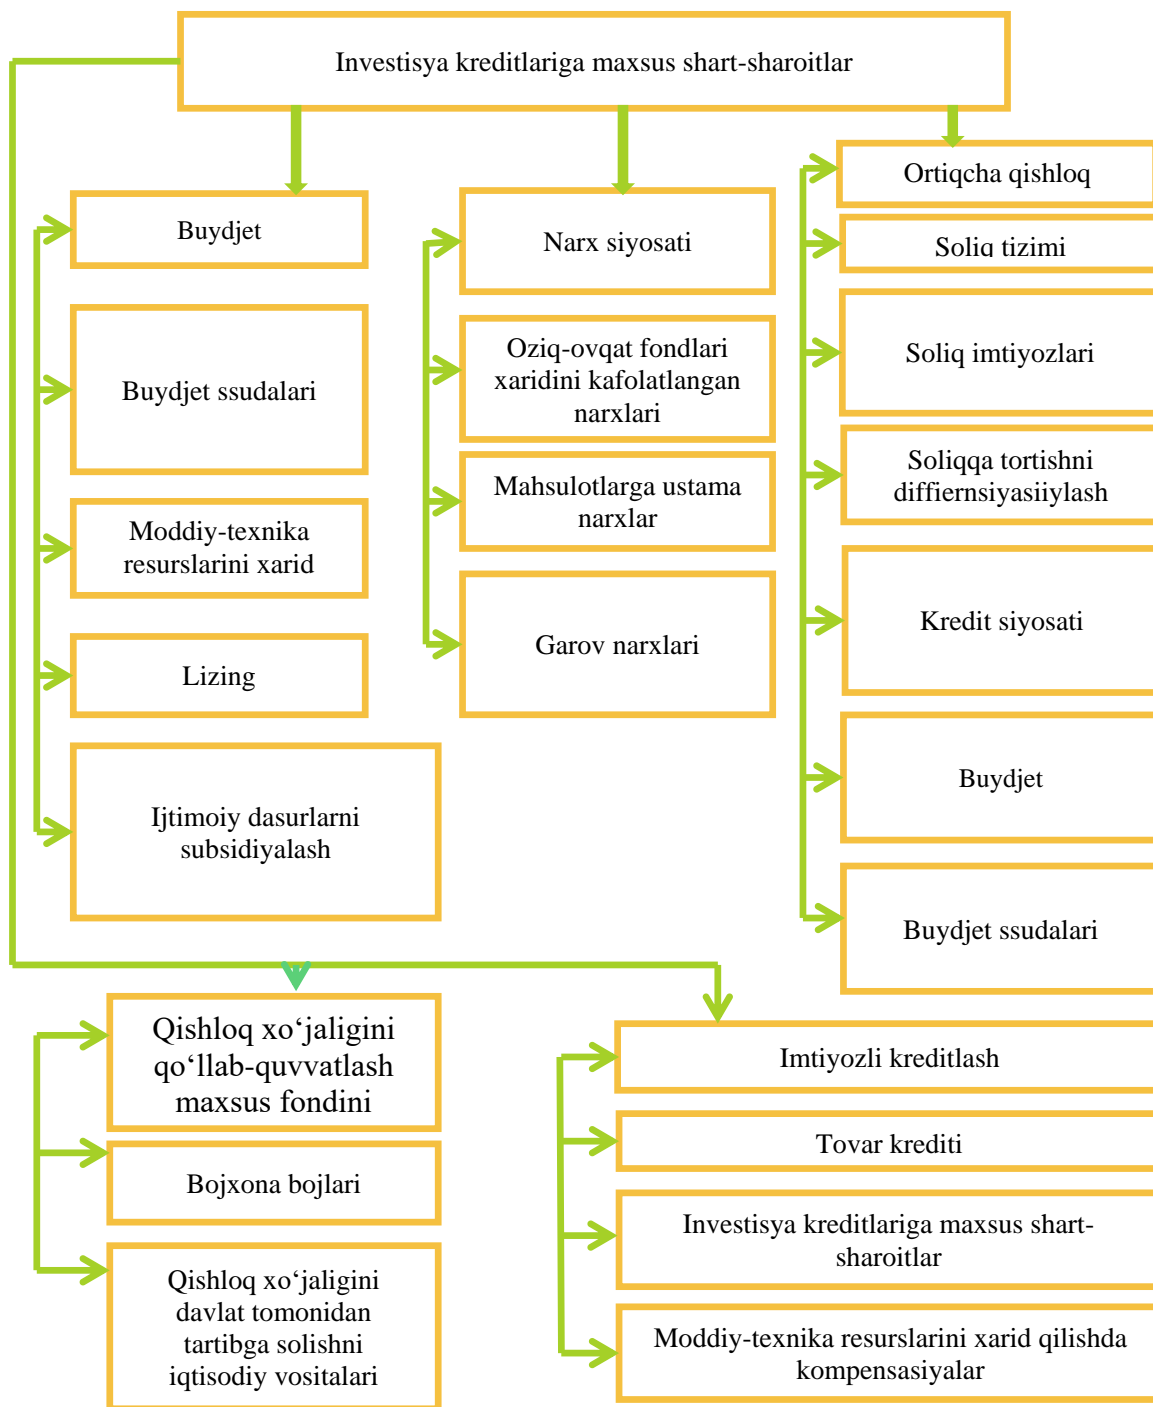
Investisya kreditlariga maxsus shart-sharoitlar

Buydjet

Buydjet ssudalari

Moddiy-texnika resurslarini xarid

Lizing

Ijtimoiy dasurlarni subsidiyalash

Narx siyosati

Oziq-ovqat fondlari xaridini kafolatlangan narxlari

Mahsulotlarga ustama narxlar

Garov narxlari

Ortiqcha qishloq

Soliq tizimi

Soliq imtiyozlari

Soliqqa tortishni diffiernsiyasiiylash

Kredit siyosati

Buydjet

Buydjet ssudalari

Qishloq xo‘jaligini qo‘llab-quvvatlash maxsus fondini

Bojxona bojlari

Qishloq xo‘jaligini davlat tomonidan tartibga solishni iqtisodiy vositalari

Imtiyozli kreditlash

Tovar krediti

Investisya kreditlariga maxsus shart-sharoitlar

Moddiy-texnika resurslarini xarid qilishda kompensasiyalar